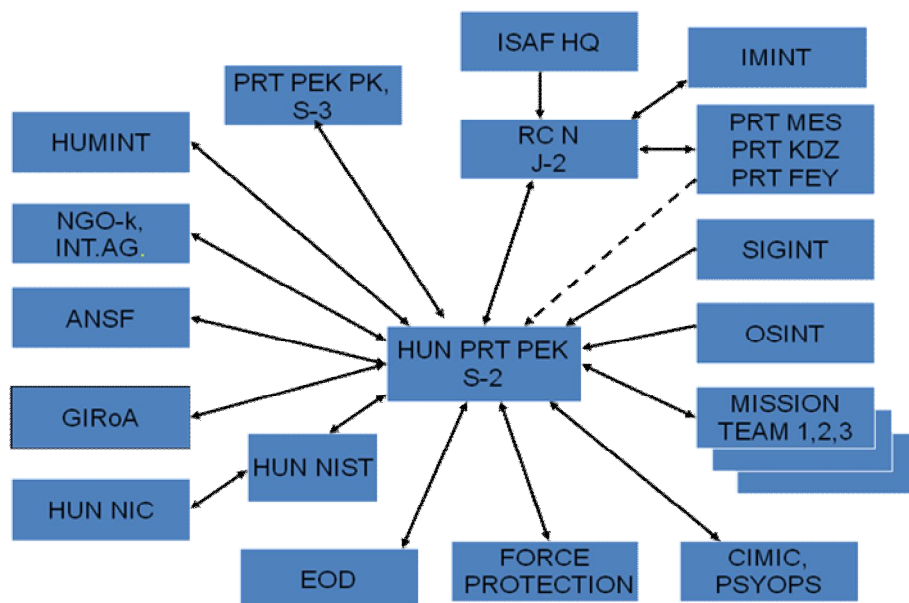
ISAF HQ

PRT PEK PK, S-3

IMINT

HUMINT

RC N J-2

PRT MES PRT KDZ PRT FEY

NGO-k, INT.AG.

SIGINT

ANSF

HUN PRT PEK S-2

OSINT

GIRoA

MISSION TEAM 1,2,3

HUN NIST

HUN NIC

EOD

FORCE PROTECTION

CIMIC, PSYOPS